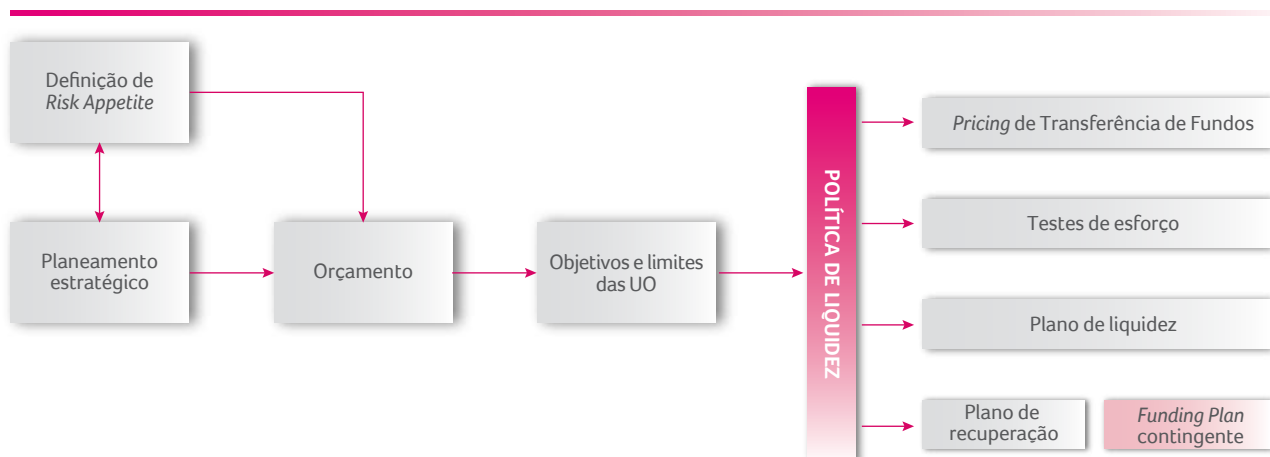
Definição de *Risk Appetite*

Planeamento estratégico

Orçamento

Objetivos e limites das UO

POLÍTICA DE LIQUIDEZ

*Pricing* de Transferência de Fundos

Testes de esforço

Plano de liquidez

Plano de recuperação

*Funding Plan* contingente